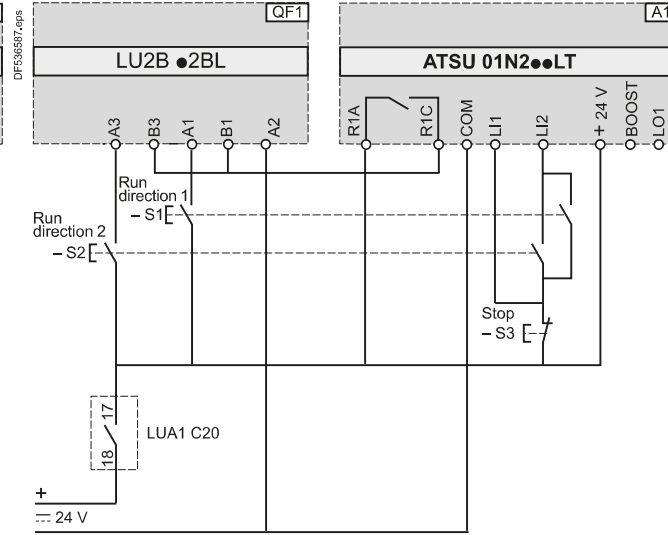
DF536587.eps

QF1

LU2B ●2BL

A3 B3 A1 B1 A2

A1

ATSU 01N2●●LT

R1A R1C COM LI1 LI2 + 24 V BOOST LO1

Run direction 1
– S1

Run direction 2
– S2

Stop
– S3

17
18
LUA1 C20

+
$\overline{\phantom{x}}$ 24 V